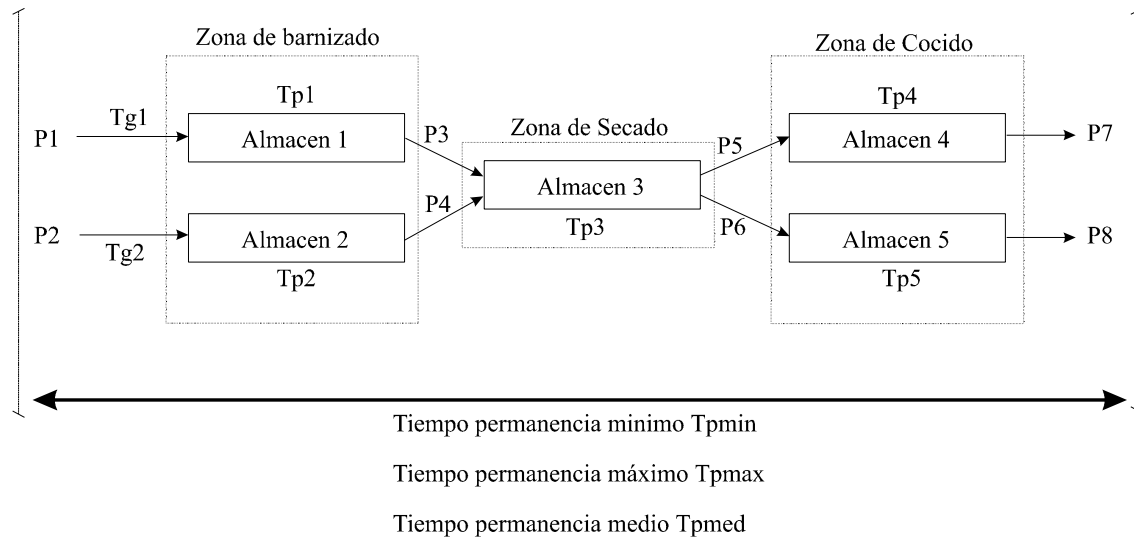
Zona de barnizado

Tp1

P1

Tg1

Almacen 1

P2

Tg2

Almacen 2

Tp2

P3

P4

Zona de Secado

Almacen 3

Tp3

P5

P6

Zona de Cocido

Tp4

Almacen 4

Almacen 5

Tp5

P7

P8

Tiempo permanencia minimo Tpmin

Tiempo permanencia máximo Tpmax

Tiempo permanencia medio Tpmed